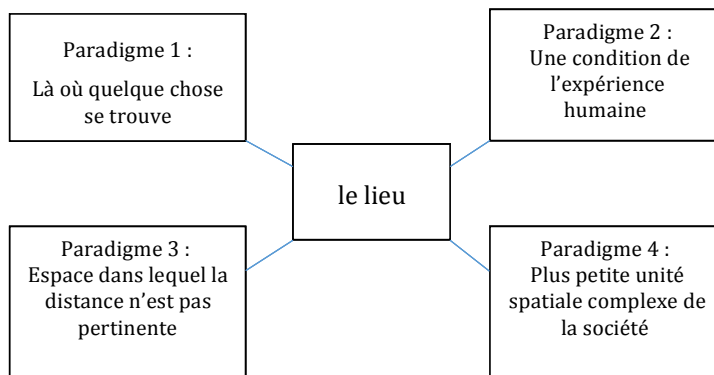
Paradigme 1 :

Là où quelque chose se trouve

Paradigme 2 :
Une condition de l'expérience humaine

le lieu

Paradigme 3 :
Espace dans lequel la distance n'est pas pertinente

Paradigme 4 :
Plus petite unité spatiale complexe de la société